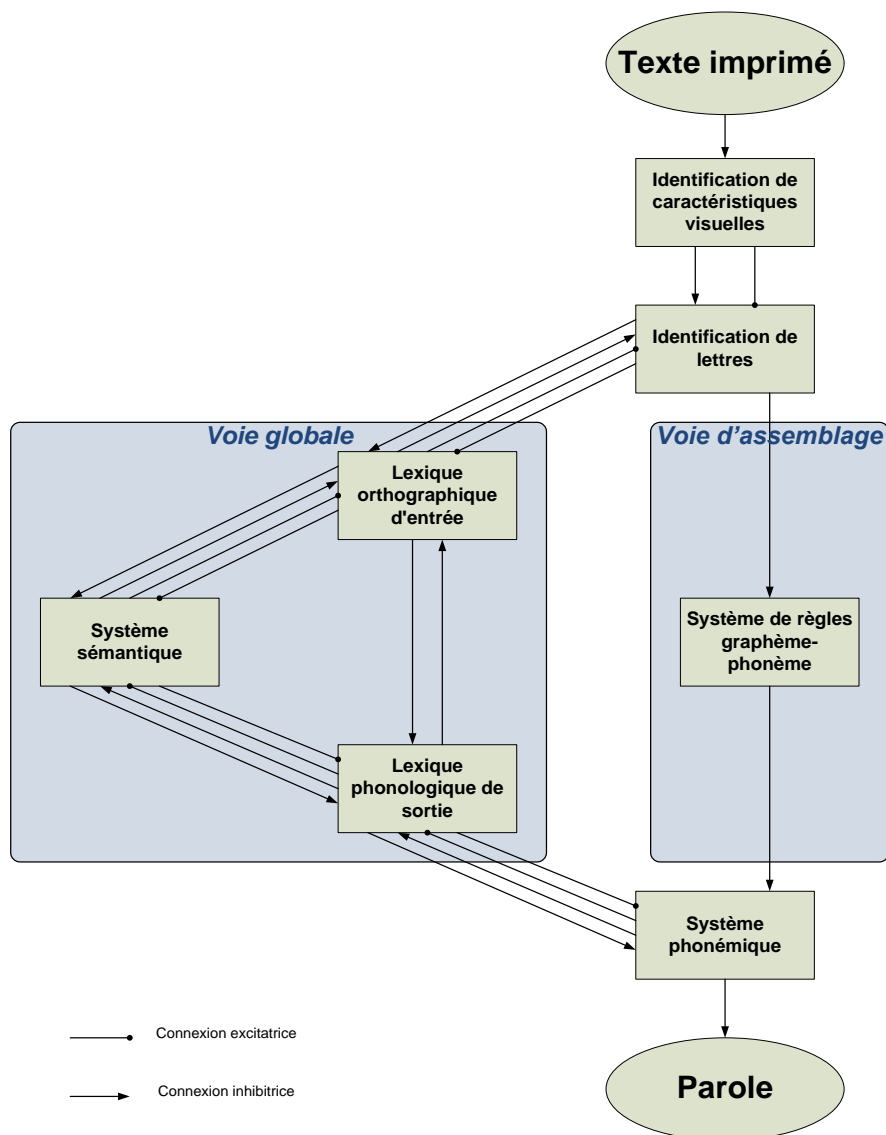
Texte imprimé

Identification de caractéristiques visuelles

Identification de lettres

Voie globale

Voie d'assemblage

Lexique orthographique d'entrée

Système sémantique

Système de règles graphème-phonème

Lexique phonologique de sortie

Système phonémique

Connexion excitatrice

Connexion inhibitrice

Parole